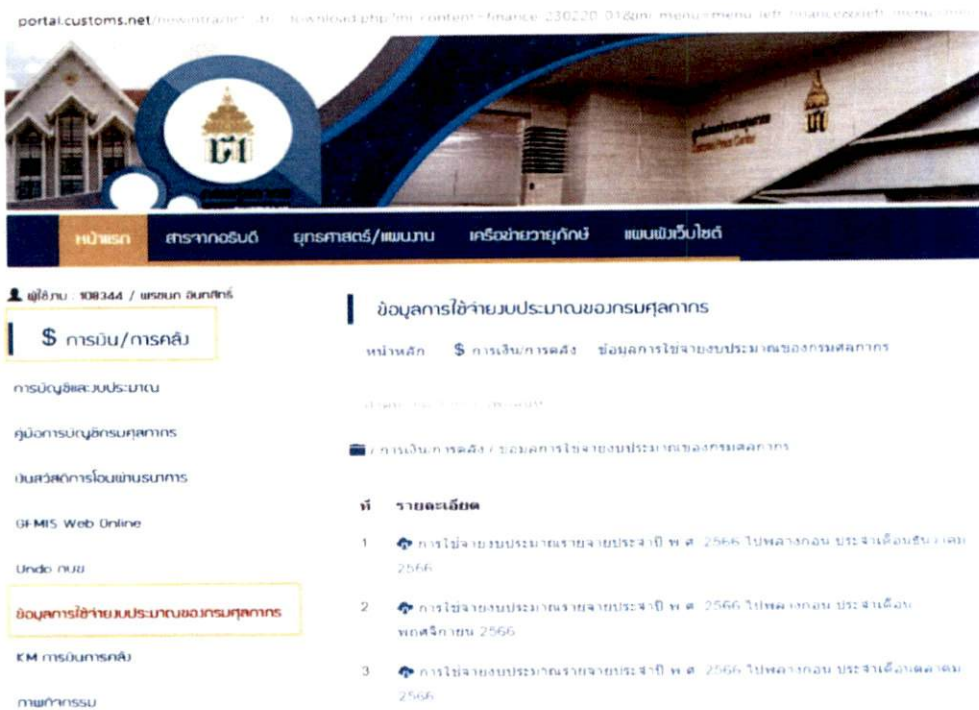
portal.customs.net/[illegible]

หน้าแรก สาราจากอธิบดี ยุทธศาสตร์/แผนงาน เครือข่ายวายุภักษ์ แผนผังเว็บไซต์

ผู้ใช้งาน : 108344 / นายพนก จันทศักดิ์

$ การเงิน/การคลัง

การบัญชีและงบประมาณ

คู่มือการบัญชีกรมศุลกากร

บันทึกการโอนผ่านธนาคาร

GFMIS Web Online

Undo กบข

ข้อมูลการใช้จ่ายงบประมาณของกรมศุลกากร

KM การเงินการคลัง

ภาพกิจกรรม

ข้อมูลการใช้จ่ายงบประมาณของกรมศุลกากร

หน้าหลัก $ การเงิน/การคลัง ข้อมูลการใช้จ่ายงบประมาณของกรมศุลกากร

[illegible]

/ การเงิน/การคลัง / ข้อมูลการใช้จ่ายงบประมาณของกรมศุลกากร

| ที่ | รายละเอียด |
|---|---|
| 1 | การใช้จ่ายงบประมาณรายจ่ายประจำปี พ.ศ. 2566 ไปพลางก่อน ประจำเดือนธันวาคม 2566 |
| 2 | การใช้จ่ายงบประมาณรายจ่ายประจำปี พ.ศ. 2566 ไปพลางก่อน ประจำเดือน พฤศจิกายน 2566 |
| 3 | การใช้จ่ายงบประมาณรายจ่ายประจำปี พ.ศ. 2566 ไปพลางก่อน ประจำเดือนตุลาคม 2566 |